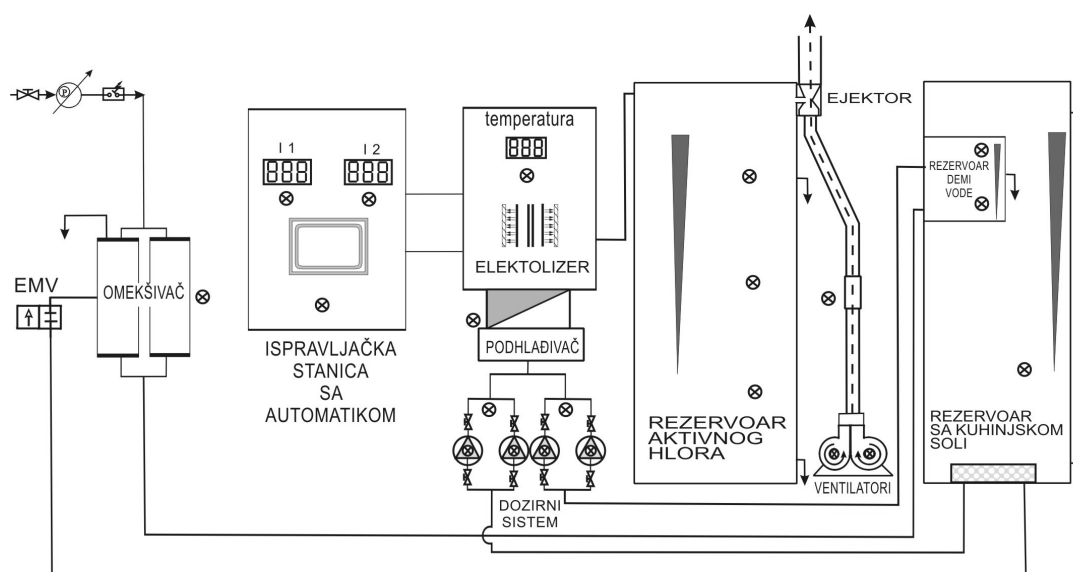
EMV

OMEKŠIVAČ

I 1

888

I 2

888

ISPRAVLJAČKA STANICA SA AUTOMATIKOM

temperatura

888

ELEKTOLIZER

PODHLAĐIVAČ

DOZIRNI SISTEM

REZERVOAR AKTIVNOG HLORA

EJEKTOR

VENTILATORI

REZERVOAR DEMI VODE

REZERVOAR SA KUHINJSKOM SOLI